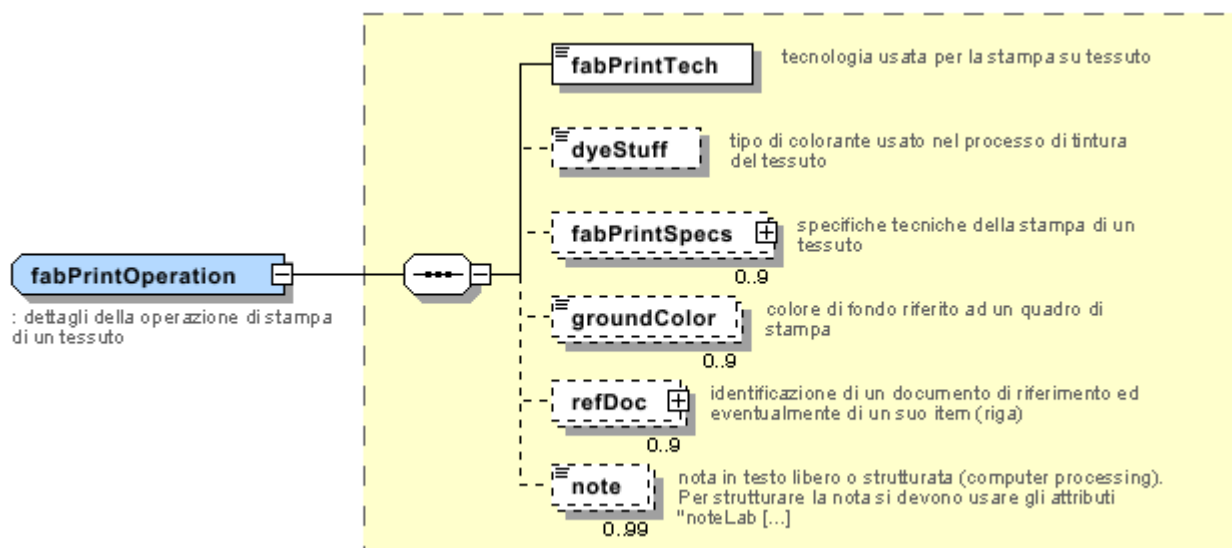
fabPrintOperation

: dettagli della operazione di stampa di un tessuto

fabPrintTech

tecnologia usata per la stampa su tessuto

dyeStuff

tipo di colorante usato nel processo di tintura del tessuto

fabPrintSpecs

specifiche tecniche della stampa di un tessuto

0..9

groundColor

colore di fondo riferito ad un quadro di stampa

0..9

refDoc

identificazione di un documento di riferimento ed eventualmente di un suo item (riga)

0..9

note

nota in testo libero o strutturata (computer processing). Per strutturare la nota si devono usare gli attributi "noteLab [...]

0..99